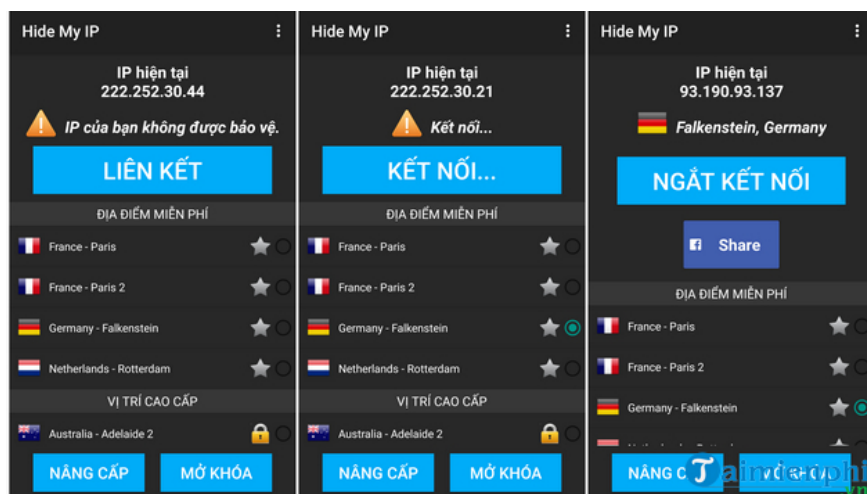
Hide My IP

IP hiện tại
222.252.30.44

IP của bạn không được bảo vệ.

LIÊN KẾT

ĐỊA ĐIỂM MIỄN PHÍ

France - Paris

France - Paris 2

Germany - Falkenstein

Netherlands - Rotterdam

VỊ TRÍ CAO CẤP

Australia - Adelaide 2

NÂNG CẤP

MỞ KHÓA

Hide My IP

IP hiện tại
222.252.30.21

Kết nối...

KẾT NỐI...

ĐỊA ĐIỂM MIỄN PHÍ

France - Paris

France - Paris 2

Germany - Falkenstein

Netherlands - Rotterdam

VỊ TRÍ CAO CẤP

Australia - Adelaide 2

NÂNG CẤP

MỞ KHÓA

Hide My IP

IP hiện tại
93.190.93.137

Falkenstein, Germany

NGẮT KẾT NỐI

Share

ĐỊA ĐIỂM MIỄN PHÍ

France - Paris

France - Paris 2

Germany - Falkenstein

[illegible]

NÂNG C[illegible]

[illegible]

Taimienphi